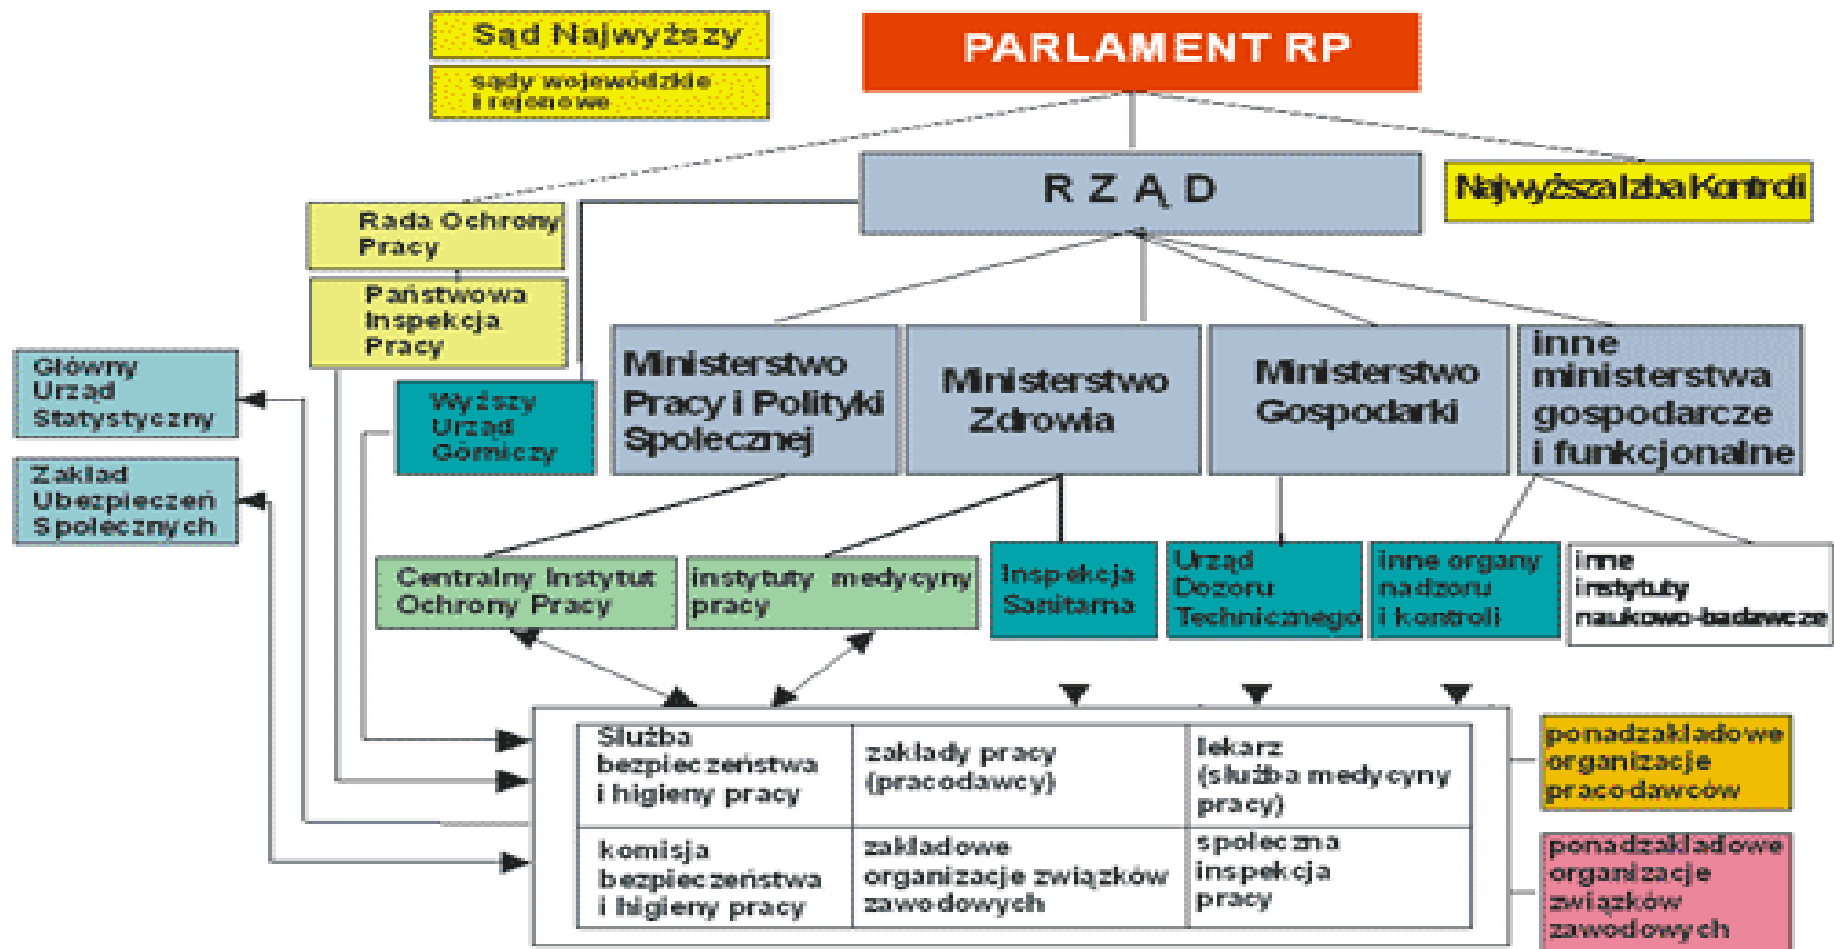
Sąd Najwyższy

sądy wojewódzkie i rejonowe

PARLAMENT RP

RZĄD

Najwyższa Izba Kontroli

Rada Ochrony Pracy

Państwowa Inspekcja Pracy

Główny Urząd Statystyczny

Zakład Ubezpieczeń Społecznych

Wyższy Urząd Górniczy

Ministerstwo Pracy i Polityki Społecznej

Ministerstwo Zdrowia

Ministerstwo Gospodarki

inne ministerstwa gospodarcze i funkcjonalne

Centralny Instytut Ochrony Pracy

instytuty medycyny pracy

Inspekcja Sanitarna

Urząd Dozoru Technicznego

inne organy nadzoru i kontroli

inne instytuty naukowo-badawcze

| Służba bezpieczeństwa i higieny pracy | zakłady pracy (pracodawcy) | lekarz (służba medycyny pracy) |
|---|---|---|
| komisja bezpieczeństwa i higieny pracy | zakładowe organizacje związków zawodowych | społeczna inspekcja pracy |

ponadzakładowe organizacje pracodawców

ponadzakładowe organizacje związków zawodowych